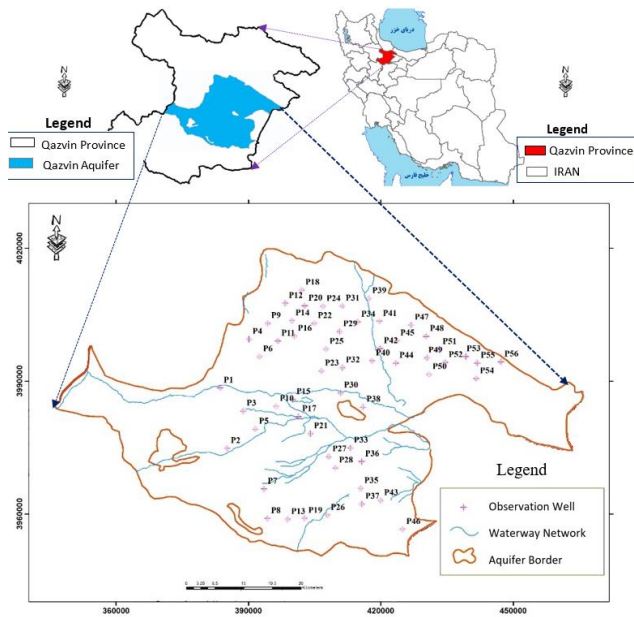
Legend
Qazvin Province
Qazvin Aquifer

دریای خزر
خلیج فارس

Legend
Qazvin Province
IRAN

4020000
3990000
3960000

P18
P12 P20 P24 P31
P39
P9 P14 P22
P34 P41
P47
P4 P11 P16
P29
P45 P48
P6
P25
P42
P51
P40 P44
P49 P52
P53
P55 P56
P23 P32
P50
P54
P1
P15
P30
P10
P38
P3
P17
P5
P21
P2
P27 P33
P28
P36
P7
P35
P37 P43
P8 P13 P19 P26
P46

Legend
Observation Well
Waterway Network
Aquifer Border

360000 390000 420000 450000